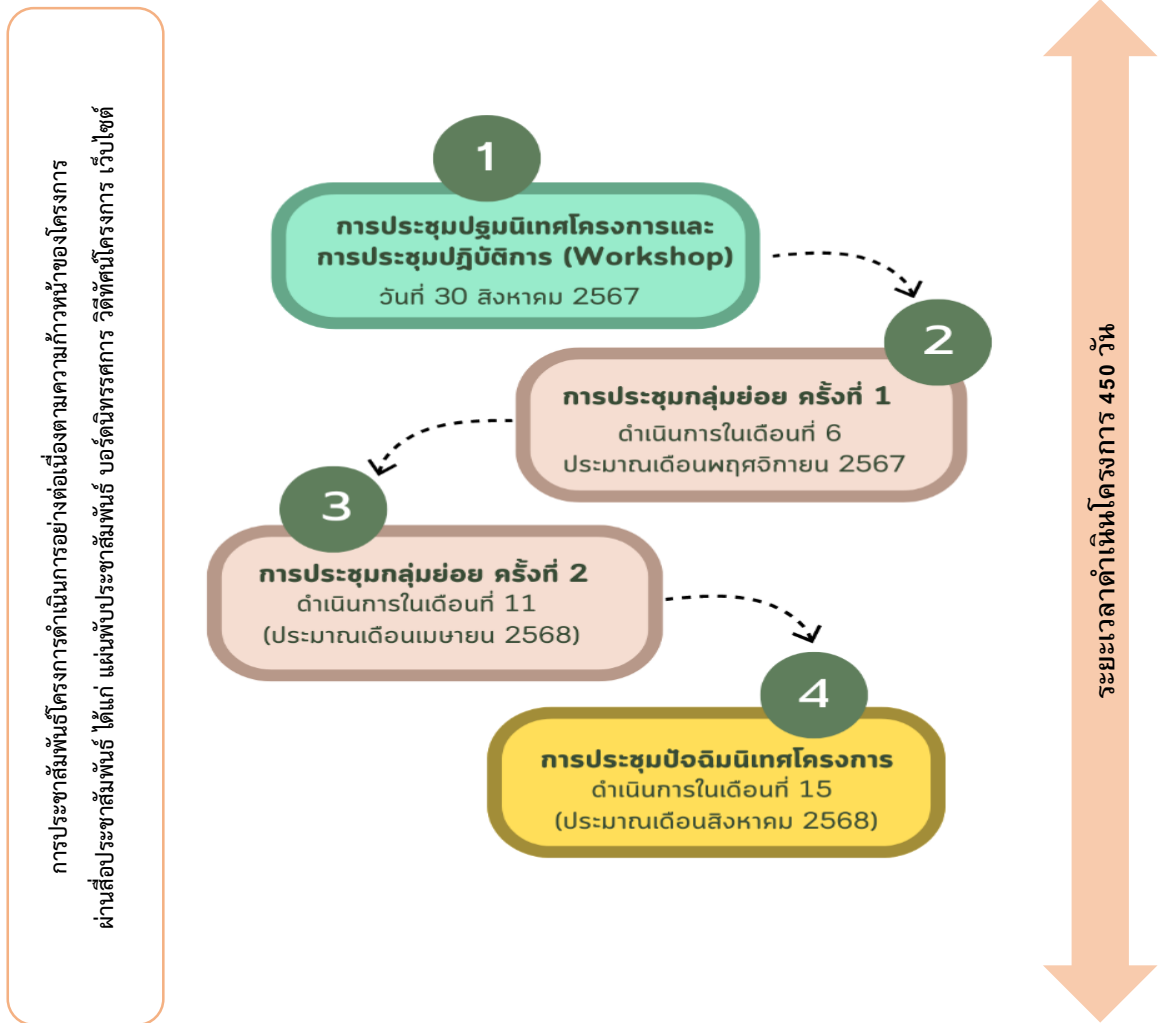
การประชาสัมพันธ์โครงการดำเนินการอย่างต่อเนื่องตามความก้าวหน้าของโครงการ
ผ่านสื่อประชาสัมพันธ์ ได้แก่ แผ่นพับประชาสัมพันธ์ บอร์ดนิทรรศการ วิดีทัศน์โครงการ เว็บไซต์

1
การประชุมปฐมนิเทศโครงการและการประชุมปฏิบัติการ (Workshop)
วันที่ 30 สิงหาคม 2567

2
การประชุมกลุ่มย่อย ครั้งที่ 1
ดำเนินการในเดือนที่ 6
ประมาณเดือนพฤศจิกายน 2567

3
การประชุมกลุ่มย่อย ครั้งที่ 2
ดำเนินการในเดือนที่ 11
(ประมาณเดือนเมษายน 2568)

4
การประชุมปัจฉิมนิเทศโครงการ
ดำเนินการในเดือนที่ 15
(ประมาณเดือนสิงหาคม 2568)

ระยะเวลาดำเนินโครงการ 450 วัน